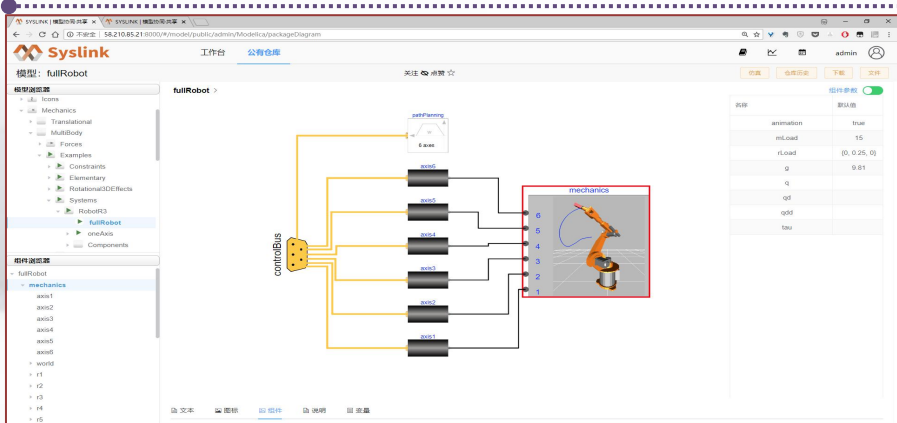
SYSLINK | 模型协同共享 ×  SYSLINK | 模型协同共享 ×

不安全 | 58.210.85.21:8000/#/model/public/admin/Modelica/packageDiagram

Syslink  工作台  公有仓库  admin

模型：fullRobot  关注 点赞  仿真  仿真历史  下载  文件

模型浏览器
Icons
Mechanics
Translational
MultiBody
Forces
Examples
Constraints
Elementary
Rotational3DEffects
Systems
RobotR3
fullRobot
oneAxis
Components

组件浏览器
fullRobot
mechanics
axis1
axis2
axis3
axis4
axis5
axis6
world
r1
r2
r3
r4
r5

fullRobot >

pathPlanning
6 axes
axis6
axis5
axis4
axis3
axis2
axis1
controlBus
mechanics
6
5
4
3
2
1

组件参数
名称  默认值
animation  true
mLoad  15
rLoad  {0, 0.25, 0}
g  9.81
q
qd
qdd
tau

文本  图标  组件  说明  变量